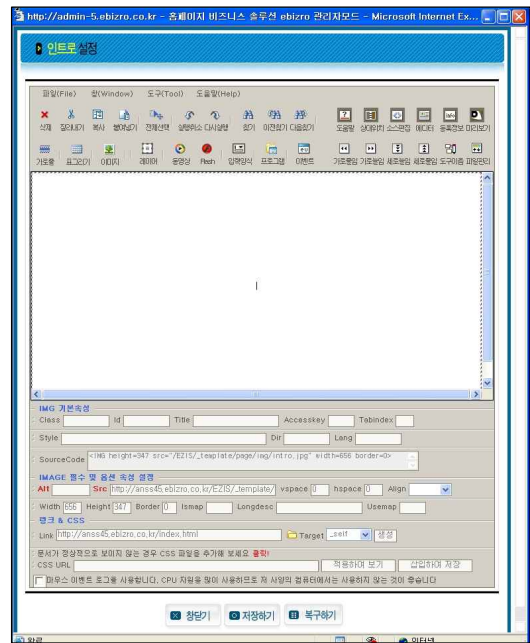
http://admin-5.ebizro.co.kr - 홈페이지 비즈니스 솔루션 ebizro 관리자모드 - Microsoft Internet Ex...

인트로 설정

파일(File) 창(Window) 도구(Tool) 도움말(Help)

삭제 잘라내기 복사 붙여넣기 전체선택 실행취소 다시실행 찾기 이전찾기 다음찾기 도움말 상대위치 소스편집 에디터 등록정보 미리보기

가로줄 표그리기 이미지 레이어 동영상 Flash 입력양식 프로그램 이벤트 가로줄임 가로늘임 세로줄임 세로늘임 도구이름 파일관리

IMG 기본속성

Class Id Title Accesskey Tabindex

Style Dir Lang

SourceCode <IMG height=347 src="/EZIS/_template/page/img/intro.jpg" width=656 border=0>

IMAGE 필수 및 옵션 속성 설정

Alt Src http://anss45.ebizro.co.kr/EZIS/_template/ vspace 0 hspace 0 Align

Width 656 Height 347 Border 0 Ismap Longdesc Usemap

링크 & CSS

Link http://anss45.ebizro.co.kr/index.html Target _self 생성

문서가 정상적으로 보이지 않는 경우 CSS 파일을 추가해 보세요 클릭!

CSS URL 적용하여 보기 삽입하여 저장

마우스 이벤트 효과를 사용합니다. CPU 자원을 많이 사용하므로 저 사양의 컴퓨터에서는 사용하지 않는 것이 좋습니다

창닫기 저장하기 복구하기

완료 인터넷